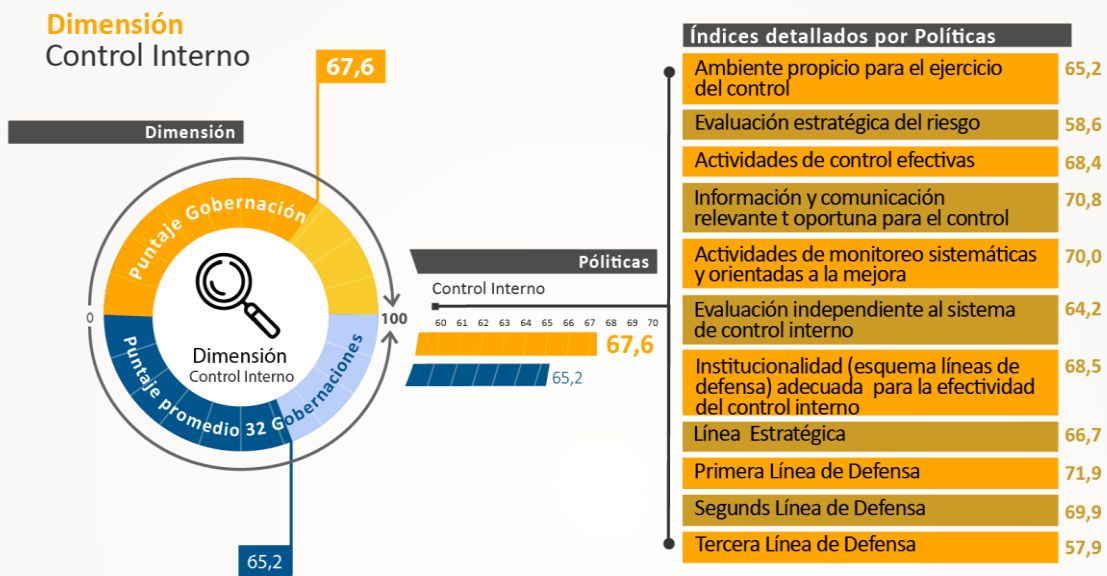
Dimensión
Control Interno

67,6

Dimensión

Puntaje Gobernación

0

100

Dimensión
Control Interno

Puntaje promedio 32 Gobernaciones

65,2

Políticas

Control Interno

60 61 62 63 64 65 66 67 68 69 70

67,6

65,2

Índices detallados por Políticas

| | |
|---|---|
| Ambiente propicio para el ejercicio del control | 65,2 |
| Evaluación estratégica del riesgo | 58,6 |
| Actividades de control efectivas | 68,4 |
| Información y comunicación relevante t oportuna para el control | 70,8 |
| Actividades de monitoreo sistemáticas y orientadas a la mejora | 70,0 |
| Evaluación independiente al sistema de control interno | 64,2 |
| Institucionalidad (esquema líneas de defensa) adecuada para la efectividad del control interno | 68,5 |
| Línea Estratégica | 66,7 |
| Primera Línea de Defensa | 71,9 |
| Segunds Línea de Defensa | 69,9 |
| Tercera Línea de Defensa | 57,9 |